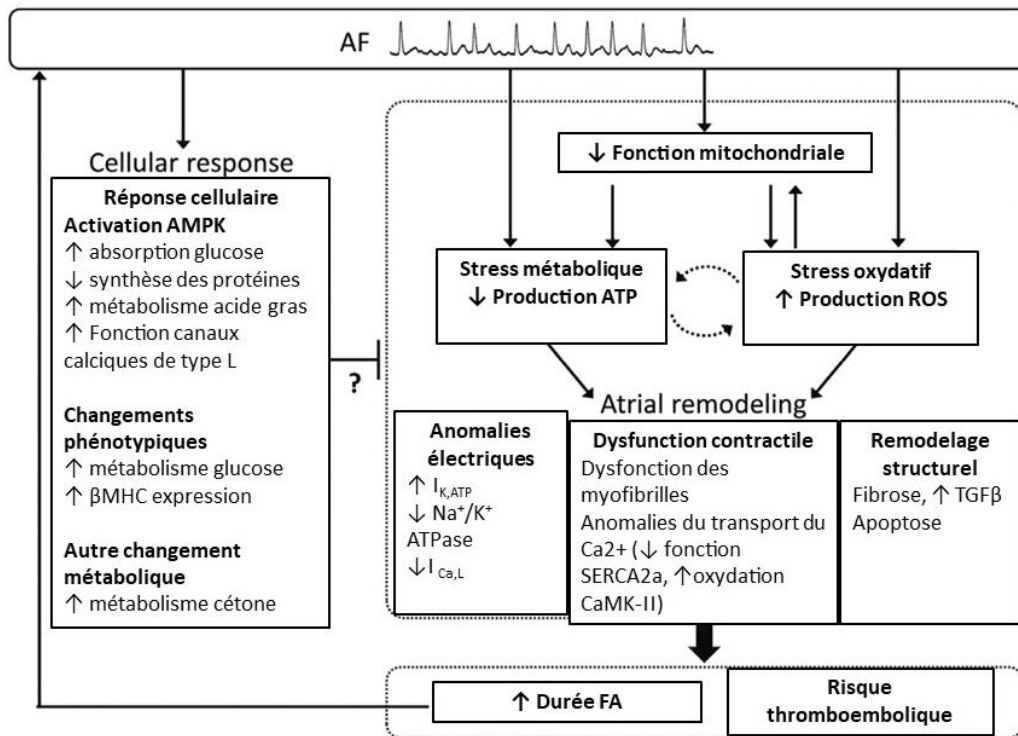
AF

Cellular response

**Réponse cellulaire**
**Activation AMPK**
↑ absorption glucose
↓ synthèse des protéines
↑ métabolisme acide gras
↑ Fonction canaux calciques de type L

**Changements phénotypiques**
↑ métabolisme glucose
↑ βMHC expression

**Autre changement métabolique**
↑ métabolisme cétone

?

**↓ Fonction mitochondriale**

**Stress métabolique**
**↓ Production ATP**

**Stress oxydatif**
**↑ Production ROS**

Atrial remodeling

**Anomalies électriques**
↑ $I_{K,ATP}$
↓ $Na^+/K^+$ ATPase
↓ $I_{Ca,L}$

**Dysfunction contractile**
Dysfonction des myofibrilles
Anomalies du transport du Ca2+ (↓ fonction SERCA2a, ↑oxydation CaMK-II)

**Remodelage structurel**
Fibrose, ↑ TGFβ
Apoptose

**↑ Durée FA**

**Risque thromboembolique**